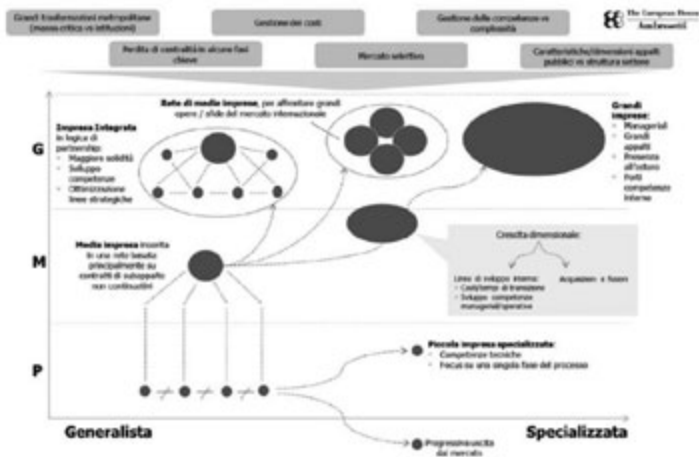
Grandi trasformazioni metropolitane (massa critica vs istituzioni)

Gestione dei costi

Gestione della competenza vs complessità

The European House Ambrosetti

Perdita di centralità in alcune fasi chiave

Mercato selettivo

Caratteristiche/dimensioni appalti pubblici vs struttura settore

G

M

P

Rete di medie imprese, per affrontare grandi opere / sfide del mercato internazionale

Impresa Integrata
In logica di partnership:
- Maggiore solidità
- Sviluppo competenze
- Ottimizzazione linee strategiche

Grandi imprese:
- Manageriali
- Grandi appalti
- Presenza all'estero
- Forti competenze interne

Media impresa inserita in una rete basata principalmente su contratti di subappalto non continuativi

Crescita dimensionale:

Linee di sviluppo interne:
- Costi/tempi di transizione
- Sviluppo competenze manageriali/operative

Acquisizioni e fusioni

Piccola impresa specializzata:
- Competenze tecniche
- Focus su una singola fase del processo

Progressiva uscita dal mercato

Generalista

Specializzata